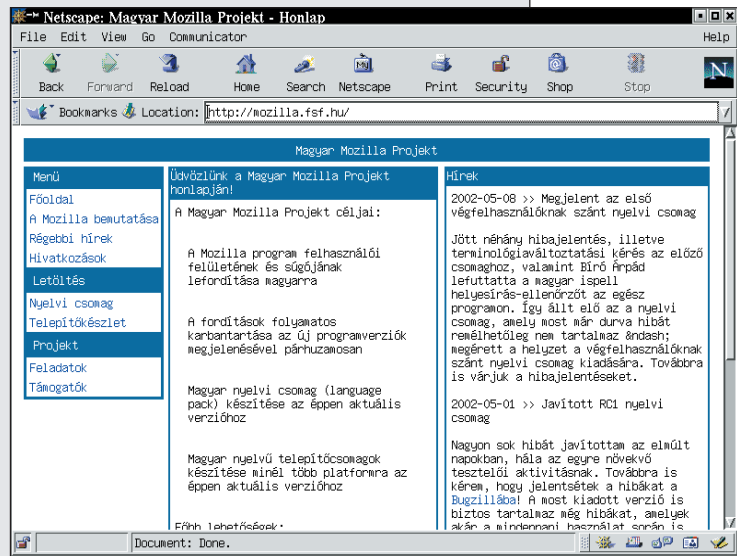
Netscape: Magyar Mozilla Projekt - Honlap

File Edit View Go Communicator Help

Back Forward Reload Home Search Netscape Print Security Shop Stop

Bookmarks Location: http://mozilla.fsf.hu/

Magyar Mozilla Projekt

Menü
Főoldal
A Mozilla bemutatása
Régebbi hírek
Hivatkozások

Letöltés
Nyelvi csomag
Telepítőkészlet

Projekt
Feladatok
Támogatók

Üdvözlünk a Magyar Mozilla Projekt honlapján!

A Magyar Mozilla Projekt céljai:

A Mozilla program felhasználói felületének és súgójának lefordítása magyarra

A fordítások folyamatos karbantartása az új programverziók megjelenésével párhuzamosan

Magyar nyelvi csomag (language pack) készítése az éppen aktuális verzióhoz

Magyar nyelvű telepítőcsomagok készítése minél több platformra az éppen aktuális verzióhoz

Főbb lehetőségek:

Hírek

2002-05-08 >> Megjelent az első végfelhasználóknak szánt nyelvi csomag

Jött néhány hibajelentés, illetve terminológiaváltoztatási kérés az előző csomaghoz, valamint Bíró Árpád lefuttatta a magyar ispell helyesírás-ellenőrzőt az egész programon. Így állt elő az a nyelvi csomag, amely most már durva hibát remélhetőleg nem tartalmaz &ndash; megérett a helyzet a végfelhasználóknak szánt nyelvi csomag kiadására. Továbbra is várjuk a hibajelentéseket.

2002-05-01 >> Javított RC1 nyelvi csomag

Nagyon sok hibát javítottam az elmúlt napokban, hála az egyre növekvő tesztelői aktivitásnak. Továbbra is kérem, hogy jelentsétek a hibákat a Bugzillába! A most kiadott verzió is biztos tartalmaz még hibákat, amelyek akár a mindennapi használat során is

Document: Done.